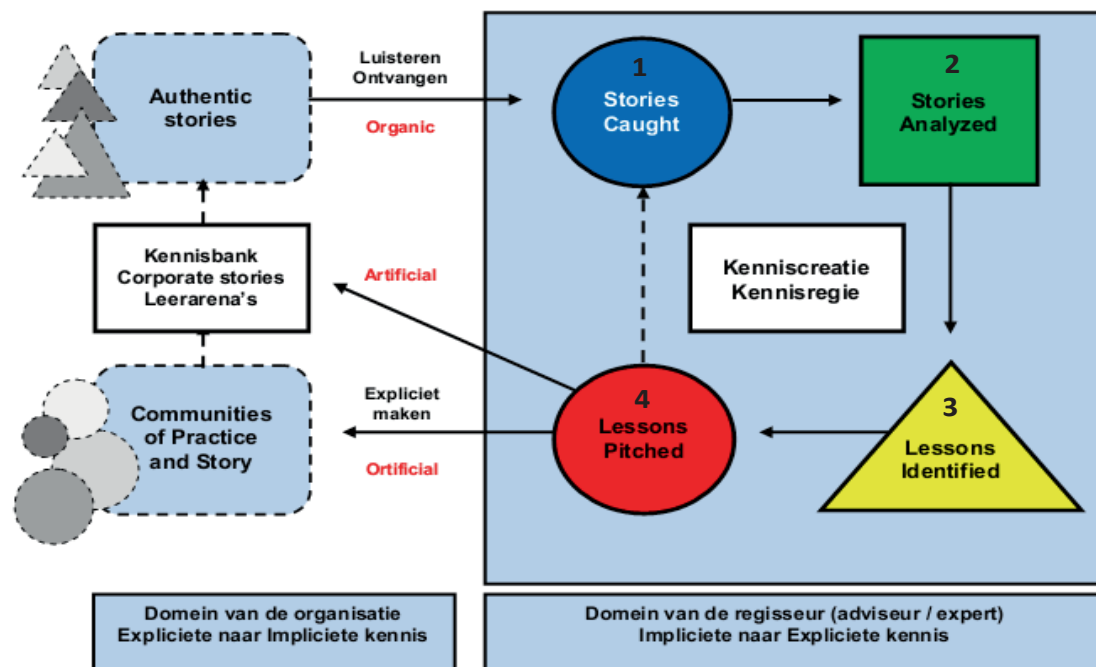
Authentic stories

Luisteren
Ontvangen

Organic

1
Stories Caught

2
Stories Analyzed

Kennisbank
Corporate stories
Leerarena's

Artificial

Kenniscreatie
Kennisregie

Communities of Practice and Story

Expliciet maken

Orticifial

4
Lessons Pitched

3
Lessons Identified

Domein van de organisatie
Expliciete naar Impliciete kennis

Domein van de regisseur (adviseur / expert)
Impliciete naar Expliciete kennis